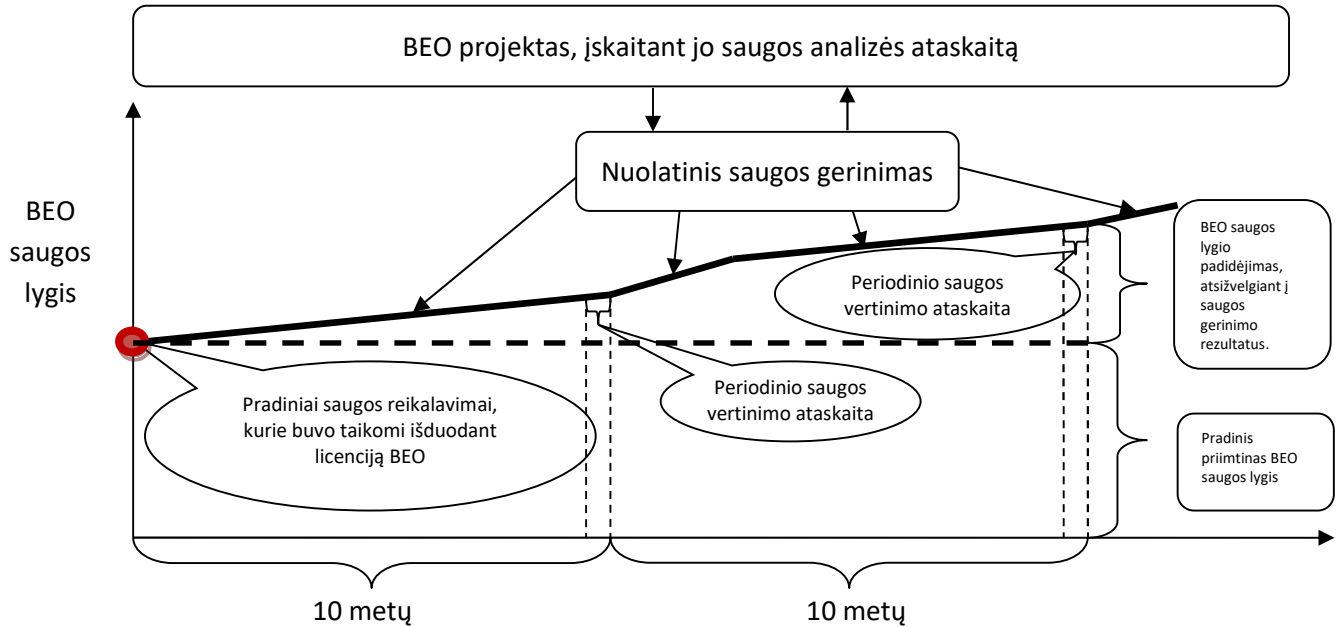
BEO projektas, įskaitant jo saugos analizės ataskaitą

Nuolatinis saugos gerinimas

BEO saugos lygis

Periodinio saugos vertinimo ataskaita

BEO saugos lygio padidėjimas, atsižvelgiant į saugos gerinimo rezultatus.

Periodinio saugos vertinimo ataskaita

Pradiniai saugos reikalavimai, kurie buvo taikomi išduodant licenciją BEO

Pradinis priimtinas BEO saugos lygis

10 metų

10 metų